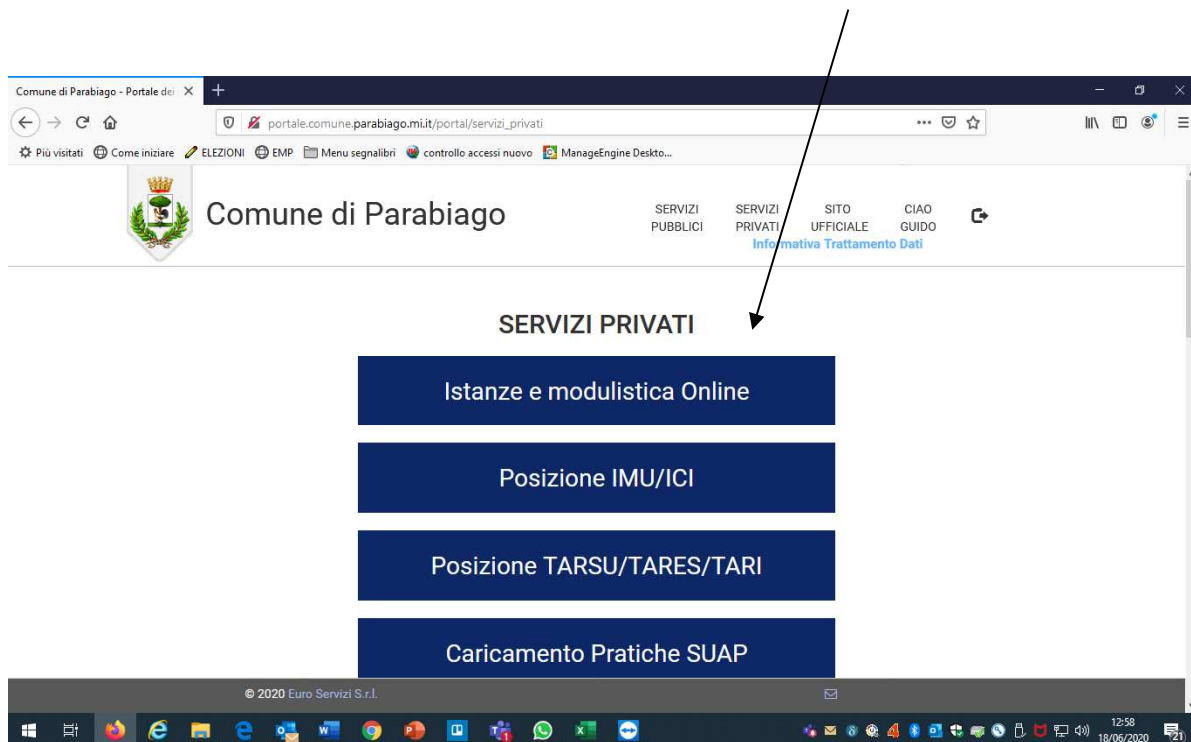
Comune di Parabiago - Portale dei ×

portale.comune.parabiago.mi.it/portal/servizi_privati

Più visitati  Come iniziare  ELEZIONI  EMP  Menu segnalibri  controllo accessi nuovo  ManageEngine Deskto...

Comune di Parabiago

SERVIZI PUBBLICI

SERVIZI PRIVATI

SITO UFFICIALE

CIAO GUIDO

Informativa Trattamento Dati

SERVIZI PRIVATI

Istanze e modulistica Online

Posizione IMU/ICI

Posizione TARSU/TARES/TARI

Caricamento Pratiche SUAP

© 2020 Euro Servizi S.r.l.

12:58
18/06/2020

21